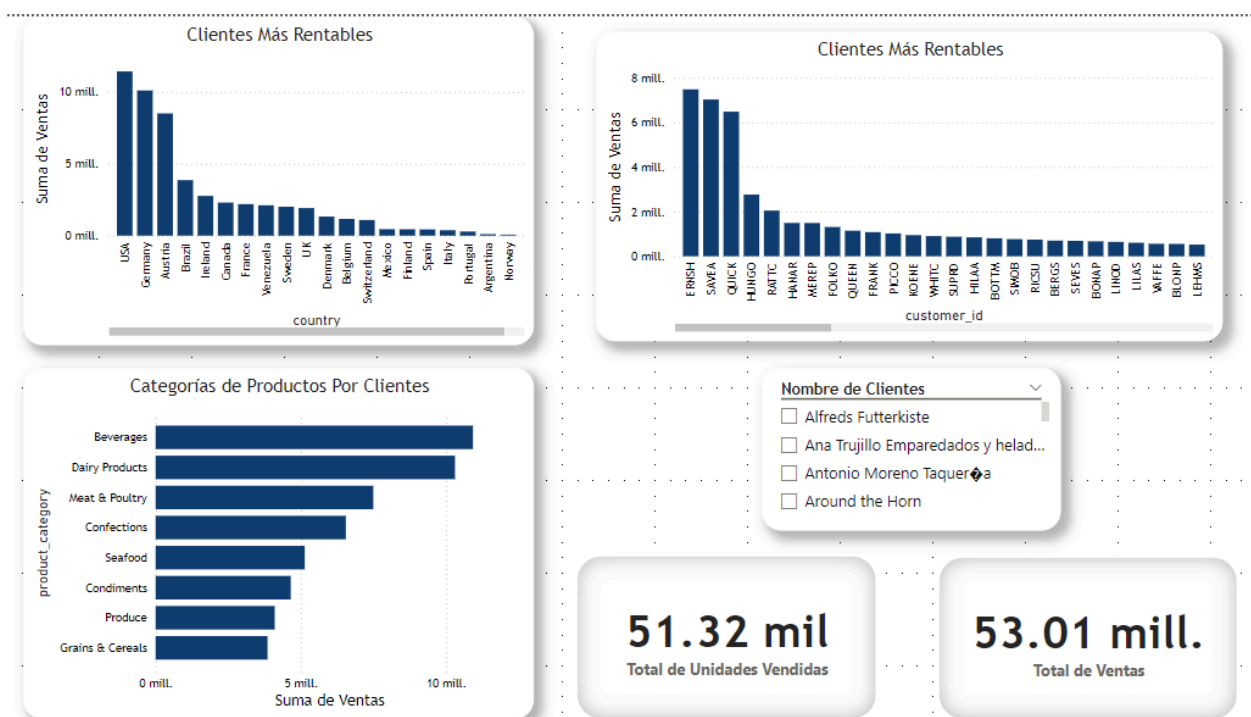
Clientes Más Rentables

Suma de Ventas

10 mill.
5 mill.
0 mill.

USA
Germany
Austria
Brazil
Ireland
Canada
France
Venezuela
Sweden
UK
Denmark
Belgium
Switzerland
Mexico
Finland
Spain
Italy
Portugal
Argentina
Norway

country

Clientes Más Rentables

Suma de Ventas

8 mill.
6 mill.
4 mill.
2 mill.
0 mill.

ERNSH
SAVEA
QUICK
HUNGO
RATTC
HANAR
MEREP
FOLKO
QUEEN
FRANK
PICCO
KOENE
WHITC
SUPRD
HILAA
BOTTM
SIMOB
RICSU
BERGS
SEVES
BONAP
LINOD
LILAS
VAFFE
BLONP
LEHMS

customer_id

Categorías de Productos Por Clientes

product_category

Beverages
Dairy Products
Meat & Poultry
Confections
Seafood
Condiments
Produce
Grains & Cereals

0 mill.
5 mill.
10 mill.

Suma de Ventas

Nombre de Clientes
Alfreds Futterkiste
Ana Trujillo Emparedados y helad...
Antonio Moreno Taquer�a
Around the Horn

51.32 mil
Total de Unidades Vendidas

53.01 mill.
Total de Ventas